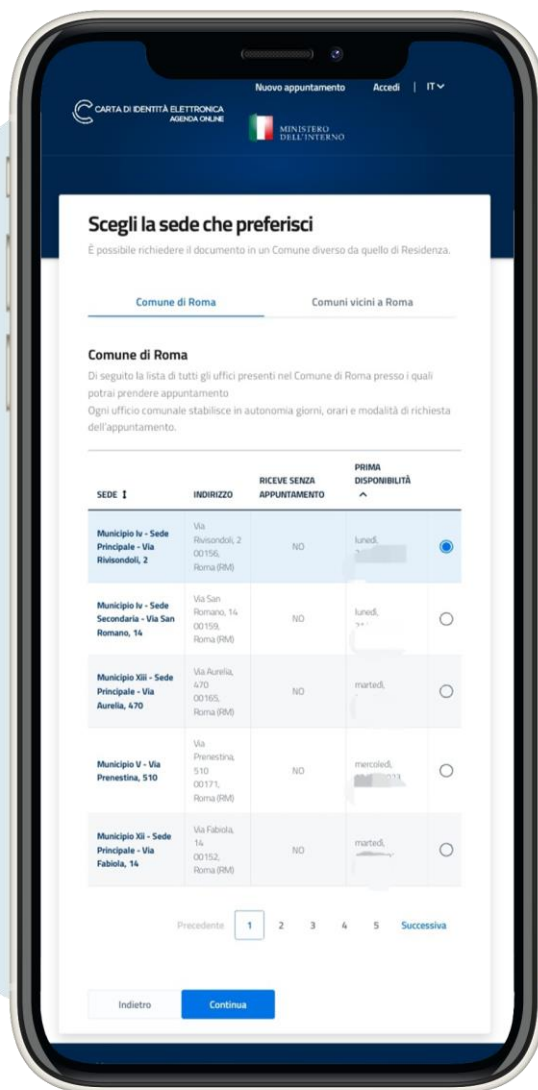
Nuovo appuntamento Accedi | IT

CARTA DI IDENTITÀ ELETTRONICA
AGENDA ONLINE

MINISTERO DELL'INTERNO

Scegli la sede che preferisci

È possibile richiedere il documento in un Comune diverso da quello di Residenza.

Comune di Roma

Comuni vicini a Roma

Comune di Roma

Di seguito la lista di tutti gli uffici presenti nel Comune di Roma presso i quali potrai prendere appuntamento
Ogni ufficio comunale stabilisce in autonomia giorni, orari e modalità di richiesta dell'appuntamento.

| SEDE | INDIRIZZO | RICEVE SENZA APPUNTAMENTO | PRIMA DISPONIBILITÀ | |
|---|---|---|---|---|
| Municipio Iv - Sede Principale - Via Rivisondoli, 2 | Via Rivisondoli, 2 00156, Roma (RM) | NO | lunedì, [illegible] | |
| Municipio Iv - Sede Secondaria - Via San Romano, 14 | Via San Romano, 14 00159, Roma (RM) | NO | lunedì, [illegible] | |
| Municipio Xiii - Sede Principale - Via Aurelia, 470 | Via Aurelia, 470 00165, Roma (RM) | NO | martedì, | |
| Municipio V - Via Prenestina, 510 | Via Prenestina, 510 00171, Roma (RM) | NO | mercoledì, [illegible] | |
| Municipio Xii - Sede Principale - Via Fabiola, 14 | Via Fabiola, 14 00152, Roma (RM) | NO | martedì, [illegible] | |

Precedente 1 2 3 4 5 Successiva

Indietro

Continua